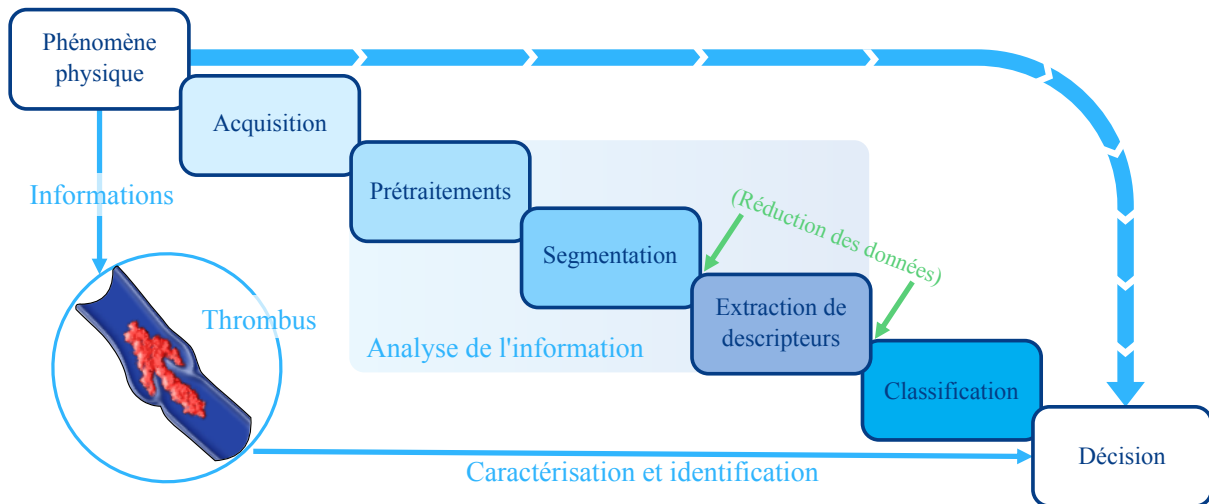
Phénomène physique

Acquisition

Prétraitements

Segmentation

Extraction de descripteurs

Classification

Décision

Informations

Thrombus

Analyse de l'information

(Réduction des données)

Caractérisation et identification